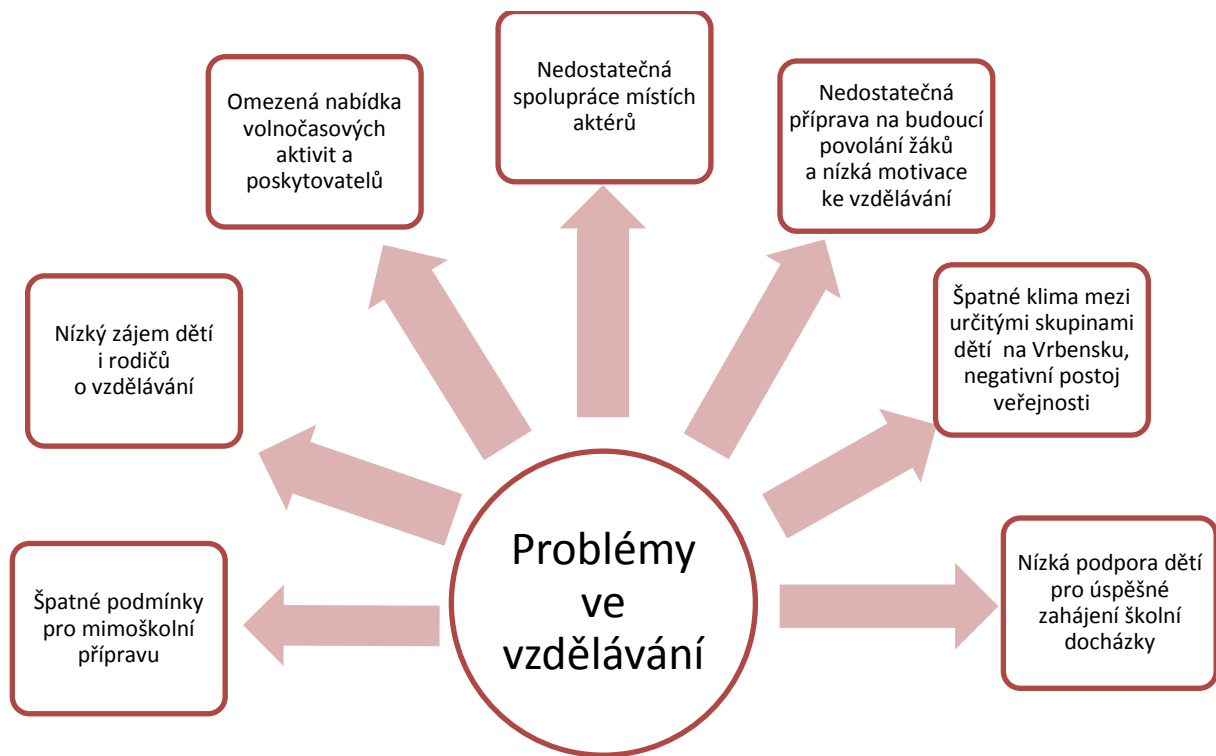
Problémy ve vzdělávání

Špatné podmínky pro mimoškolní přípravu

Nízký zájem dětí i rodičů o vzdělávání

Omezená nabídka volnočasových aktivit a poskytovatelů

Nedostatečná spolupráce místích aktérů

Nedostatečná příprava na budoucí povolání žáků a nízká motivace ke vzdělávání

Špatné klima mezi určitými skupinami dětí na Vrbensku, negativní postoj veřejnosti

Nízká podpora dětí pro úspěšné zahájení školní docházky